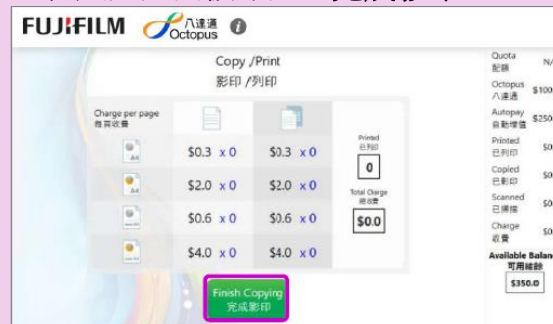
FUJIFILM 八達通 Octopus

Copy /Print
影印 /列印

| Charge per page 每頁收費 | | |
|---|---|---|
| A4 | $0.3 x 0 | $0.3 x 0 |
| A4 | $2.0 x 0 | $2.0 x 0 |
| | $0.6 x 0 | $0.6 x 0 |
| | $4.0 x 0 | $4.0 x 0 |

Printed
已列印
0

Total Charge
總收費
$0.0

Finish Copying
完成影印

Quota
配額 N/

Octopus
八達通 $100

Autopay
自動增值 $250

Printed
已列印 $0

Copied
已影印 $0

Scanned
已掃描 $0

Charge
收費 $0

Available Balan
可用餘額
$350.0